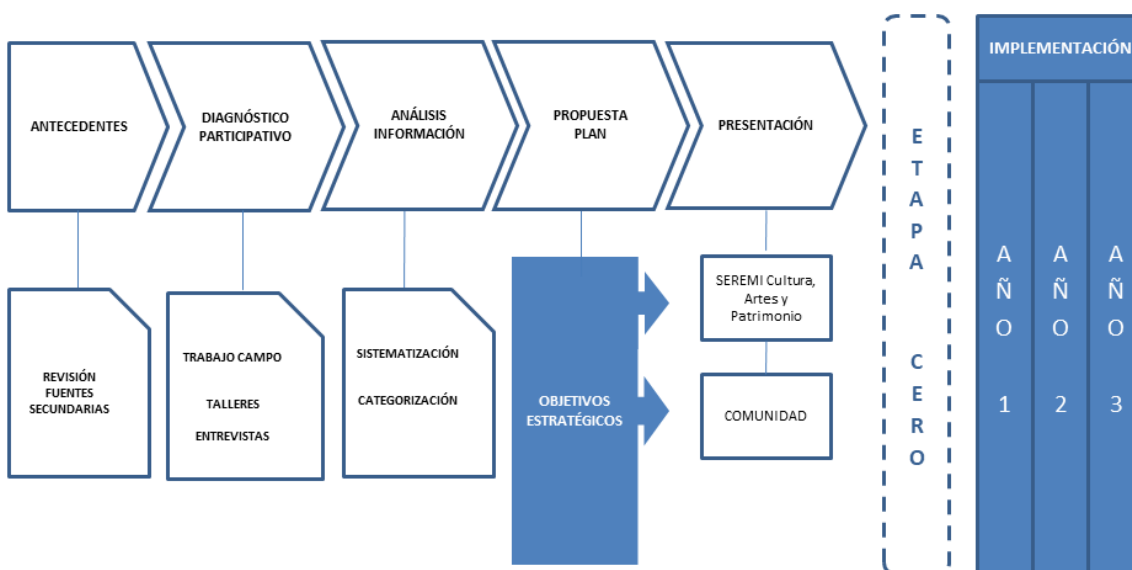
ANTECEDENTES

DIAGNÓSTICO PARTICIPATIVO

ANÁLISIS INFORMACIÓN

PROPUESTA PLAN

PRESENTACIÓN

E T A P A

C E R O

IMPLEMENTACIÓN

REVISIÓN FUENTES SECUNDARIAS

TRABAJO CAMPO

TALLERES

ENTREVISTAS

SISTEMATIZACIÓN

CATEGORIZACIÓN

OBJETIVOS ESTRATÉGICOS

SEREMI Cultura, Artes y Patrimonio

COMUNIDAD

A Ñ O 1

A Ñ O 2

A Ñ O 3